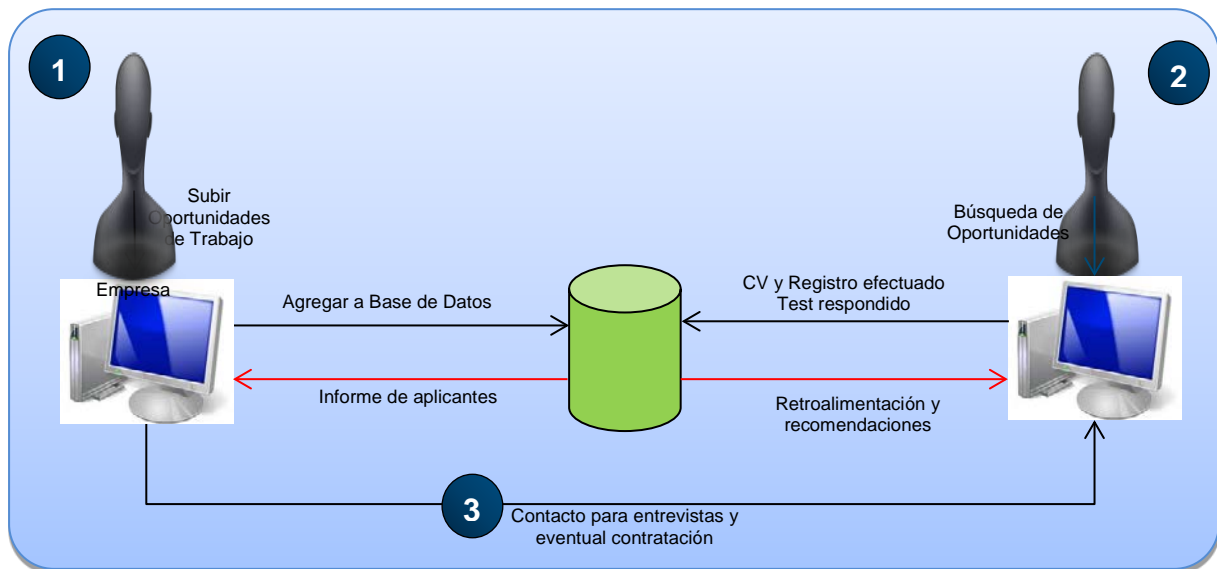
1

2

Subir Oportunidades de Trabajo

Empresa

Búsqueda de Oportunidades

Agregar a Base de Datos

CV y Registro efectuado
Test respondido

Informe de aplicantes

Retroalimentación y recomendaciones

3

Contacto para entrevistas y eventual contratación